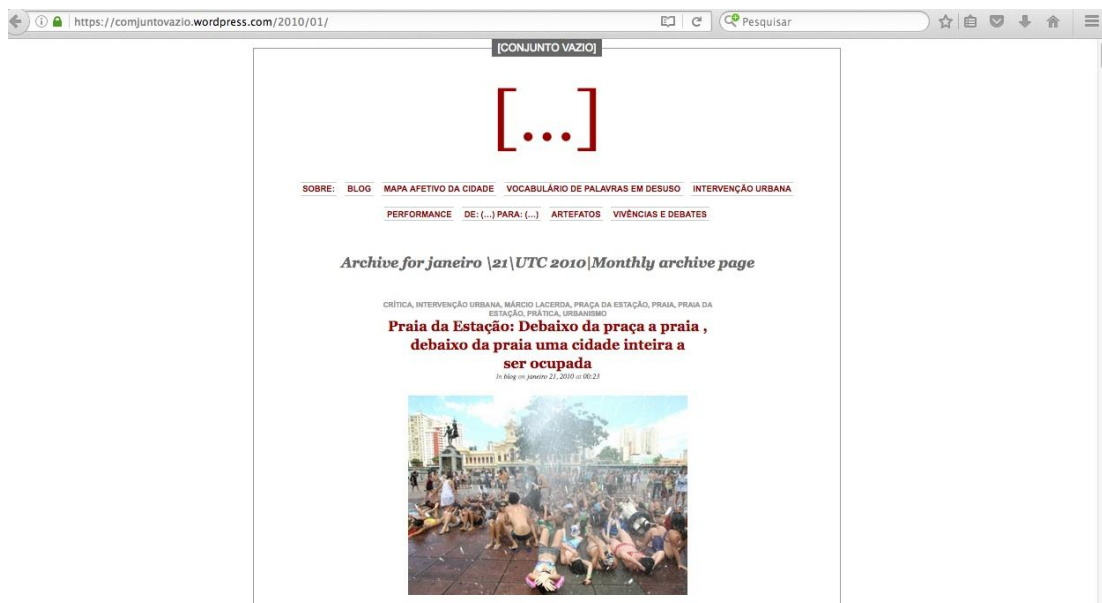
https://comjuntovazio.wordpress.com/2010/01/

Pesquisar

[CONJUNTO VAZIO]

[...]

SOBRE: BLOG MAPA AFETIVO DA CIDADE VOCABULÁRIO DE PALAVRAS EM DESUSO INTERVENÇÃO URBANA PERFORMANCE DE: (...) PARA: (...) ARTEFATOS VIVÊNCIAS E DEBATES

Archive for janeiro \21\UTC 2010|Monthly archive page

CRÍTICA, INTERVENÇÃO URBANA, MÁRCIO LACERDA, PRAÇA DA ESTAÇÃO, PRAIA, PRAIA DA ESTAÇÃO, PRÁTICA, URBANISMO

Praia da Estação: Debaixo da praça a praia , debaixo da praia uma cidade inteira a ser ocupada

In blog on janeiro 21, 2010 at 00:23